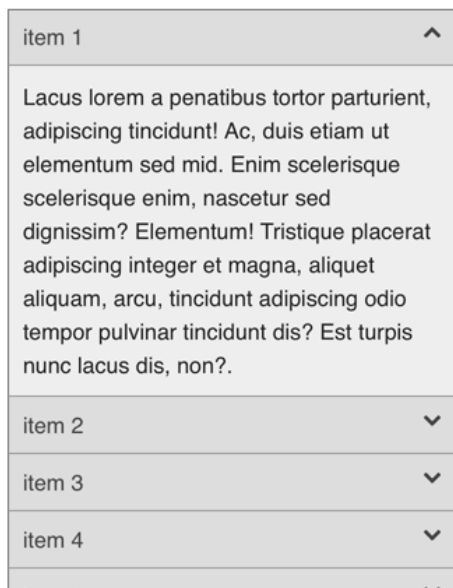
item 1

Lacus lorem a penatibus tortor parturient, adipiscing tincidunt! Ac, duis etiam ut elementum sed mid. Enim scelerisque scelerisque enim, nascetur sed dignissim? Elementum! Tristique placerat adipiscing integer et magna, aliquet aliquam, arcu, tincidunt adipiscing odio tempor pulvinar tincidunt dis? Est turpis nunc lacus dis, non?.

item 2

item 3

item 4